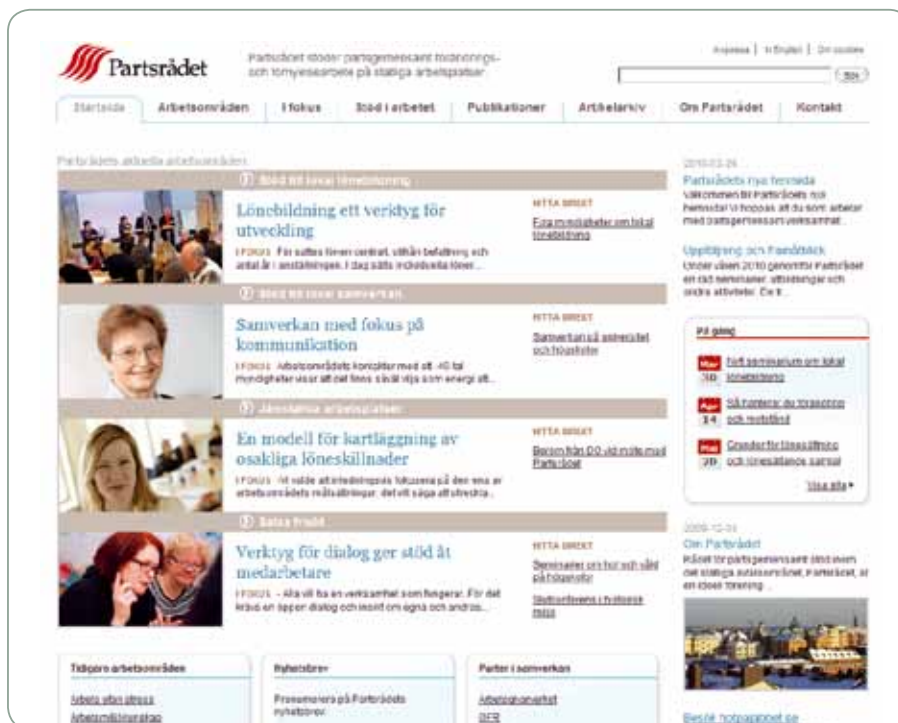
Partsrådet

Partsrådet stöder partsgemensamt förändrings- och förnyelsearbete på statliga arbetsplatser

Kontakta | In English | Om cookies

Sök

Startsida | Arbetsområden | I fokus | Stöd i arbetet | Publikationer | Artikelarkiv | Om Partsrådet | Kontakt

Partsrådets aktuella arbetsområden

Stöd till lokal lönebildning

Lönebildning ett verktyg för utveckling

I FOKUS För sattes löner centralt, utifrån befattning och antal år i anställningen. I dag sätts individuella löner...

NYTTA DIREKT

Fyra myndigheter om lokal lönebildning

Stöd till lokal samverkan

Samverkan med fokus på kommunikation

I FOKUS Arbetsområdets konsulter med ett 40-tal myndigheter visar att det finns så att vilja som energi att...

NYTTA DIREKT

Samverkan på universitet och högskolor

Jämställda arbetsplatser

En modell för kartläggning av osakliga löneskillnader

I FOKUS Vi valde att inledningsvis fokusera på den ena av arbetsområdets målsättningar, det vill säga att utreda...

NYTTA DIREKT

Berom från DO vid möte med Partsrådet

Satsa friskt

Verktyg för dialog ger stöd åt medarbetare

I FOKUS – Alla vill ha en verksamhet som fungerar. För det krävs en öppen dialog och insikt om egna och andras...

NYTTA DIREKT

Seminarier om hur och vård på högskolor

Stödverktyg i trygghets miljö

2010-03-26
Partsrådets nya hemsida
Välkommen till Partsrådets nya hemsida! Vi hoppas att du som arbetar med partsgemensam verksamhet...

Uppföljning och Feedback
Under våren 2010 genomför Partsrådet en rad seminarier, utbildningar och andra aktiviteter. Det t...

På gång

Mar 30 Nytt seminarium om lokal lönebildning

Apr 14 Så funkar ni to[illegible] och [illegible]

Maj 20 Grunder för lönesättning och lönesättande samtal

Visa alla

2009-12-31
Om Partsrådet
Rådet för partsgemensamt stöd inom det statliga avtalsområdet, Partsrådet, är en ideell förening...

Tidigare arbetsområden
Arbeta utan stress
Arbetsmiljöprogram

Nyhetsbrev
Prenumerera på Partsrådets nyhetsbrev

Parter i samverkan
Arbetsgivarverket
OFR

Besök hotspappet.se